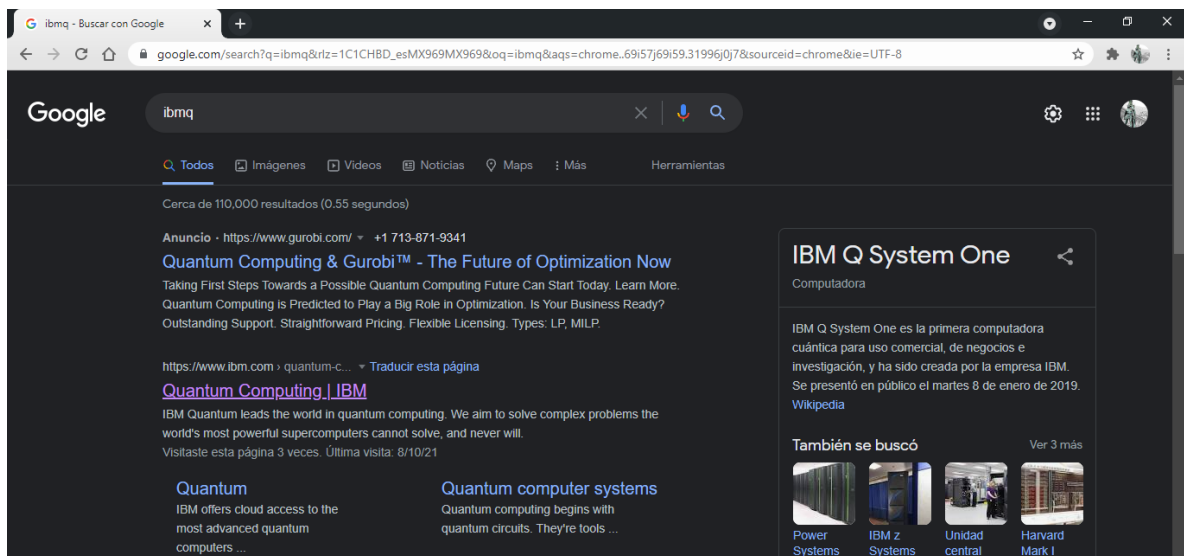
ibmq - Buscar con Google

google.com/search?q=ibmq&rlz=1C1CHBD_esMX969MX969&oq=ibmq&aqs=chrome..69i57j69i59.31996j0j7&sourceid=chrome&ie=UTF-8

Google

ibmq

Todos Imágenes Videos Noticias Maps Más Herramientas

Cerca de 110,000 resultados (0.55 segundos)

Anuncio · https://www.gurobi.com/ +1 713-871-9341

Quantum Computing & Gurobi™ - The Future of Optimization Now

Taking First Steps Towards a Possible Quantum Computing Future Can Start Today. Learn More. Quantum Computing is Predicted to Play a Big Role in Optimization. Is Your Business Ready? Outstanding Support. Straightforward Pricing. Flexible Licensing. Types: LP, MILP.

https://www.ibm.com › quantum-c... Traducir esta página

Quantum Computing | IBM

IBM Quantum leads the world in quantum computing. We aim to solve complex problems the world's most powerful supercomputers cannot solve, and never will.

Visitaste esta página 3 veces. Última visita: 8/10/21

Quantum

IBM offers cloud access to the most advanced quantum computers ...

Quantum computer systems

Quantum computing begins with quantum circuits. They're tools ...

IBM Q System One

Computadora

IBM Q System One es la primera computadora cuántica para uso comercial, de negocios e investigación, y ha sido creada por la empresa IBM. Se presentó en público el martes 8 de enero de 2019. Wikipedia

También se buscó

Ver 3 más

Power Systems

IBM z Systems

Unidad central

Harvard Mark I